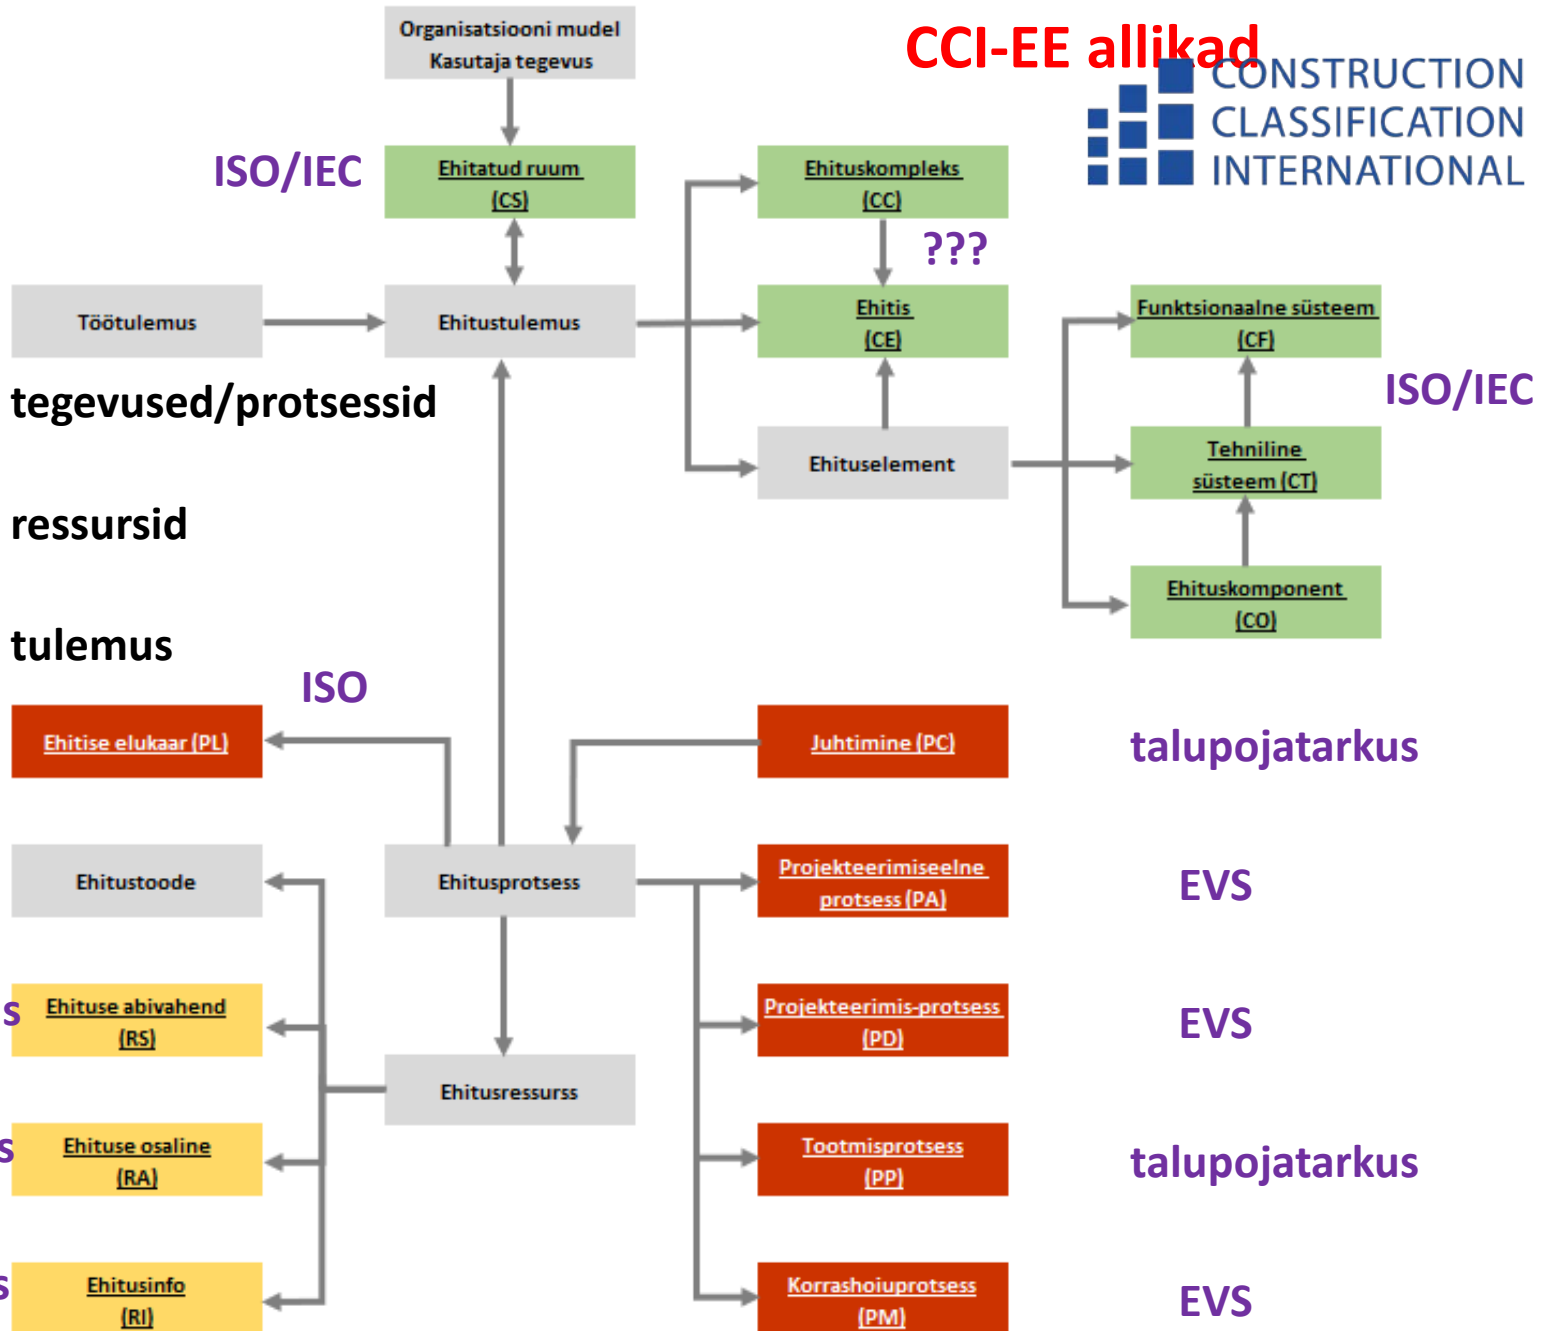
Organisatsiooni mudel
Kasutaja tegevus

CCI-EE allikad

CONSTRUCTION
CLASSIFICATION
INTERNATIONAL

ISO/IEC

Ehitatud ruum
(CS)

Ehituskompleks
(CC)

???

Töötulemus

Ehitustulemus

Ehitis
(CE)

Funktsionaalne süsteem
(CF)

ISO/IEC

tegevused/protsessid

Ehituselement

Tehniline
süsteem (CT)

ressursid

Ehituskomponent
(CO)

tulemus

ISO

Ehitise elukaar (PL)

Juhtimine (PC)

talupojatarkus

Ehitustoode

Ehitusprotsess

Projekteerimiseelne
protsess (PA)

EVS

s

Ehituse abivahend
(RS)

Projekteerimis-protsess
(PD)

EVS

Ehitusressurss

s

Ehituse osaline
(RA)

Tootmisprotsess
(PP)

talupojatarkus

s

Ehitusinfo
(RI)

Korrashoiuprotsess
(PM)

EVS